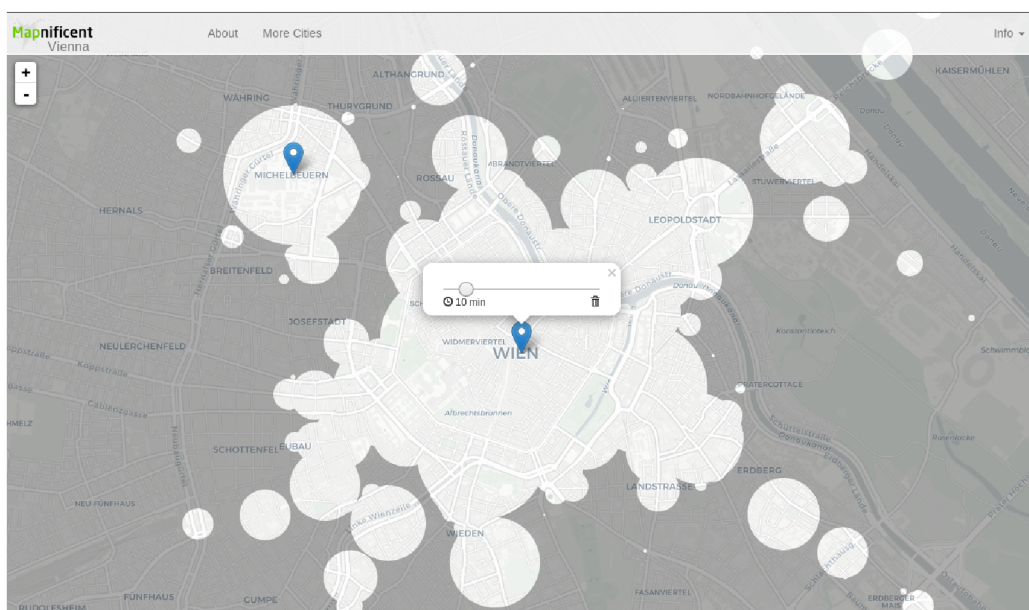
Mapnificent Vienna

About

More Cities

Info

+

-

ALTHANGRUND

KAISERMÜHLEN

WÄHRING

THURYGRUND

ALLIERTENVIERTEL

NORDBAHNHOFGELÄNDE

MICHELBEUERN

ROSSAU

STUWERVIERTEL

HERNALS

LEOPOLDSTADT

BREITENFELD

×

10 min

JOSEFSTADT

NEULERCHENFELD

WIDMERVIERTEL

WIEN

Albrechtsbrunnen

PRATERCOTTAGE

SCHOTTENFELD

ERDBERG

LANDSTRASSE

NEUFÜNFHAUS

WIEDEN

FÜNFHAUS

GUMPE

FASANVIERTEL

ERDBERGER MAIS

RUDOLFSHEIM